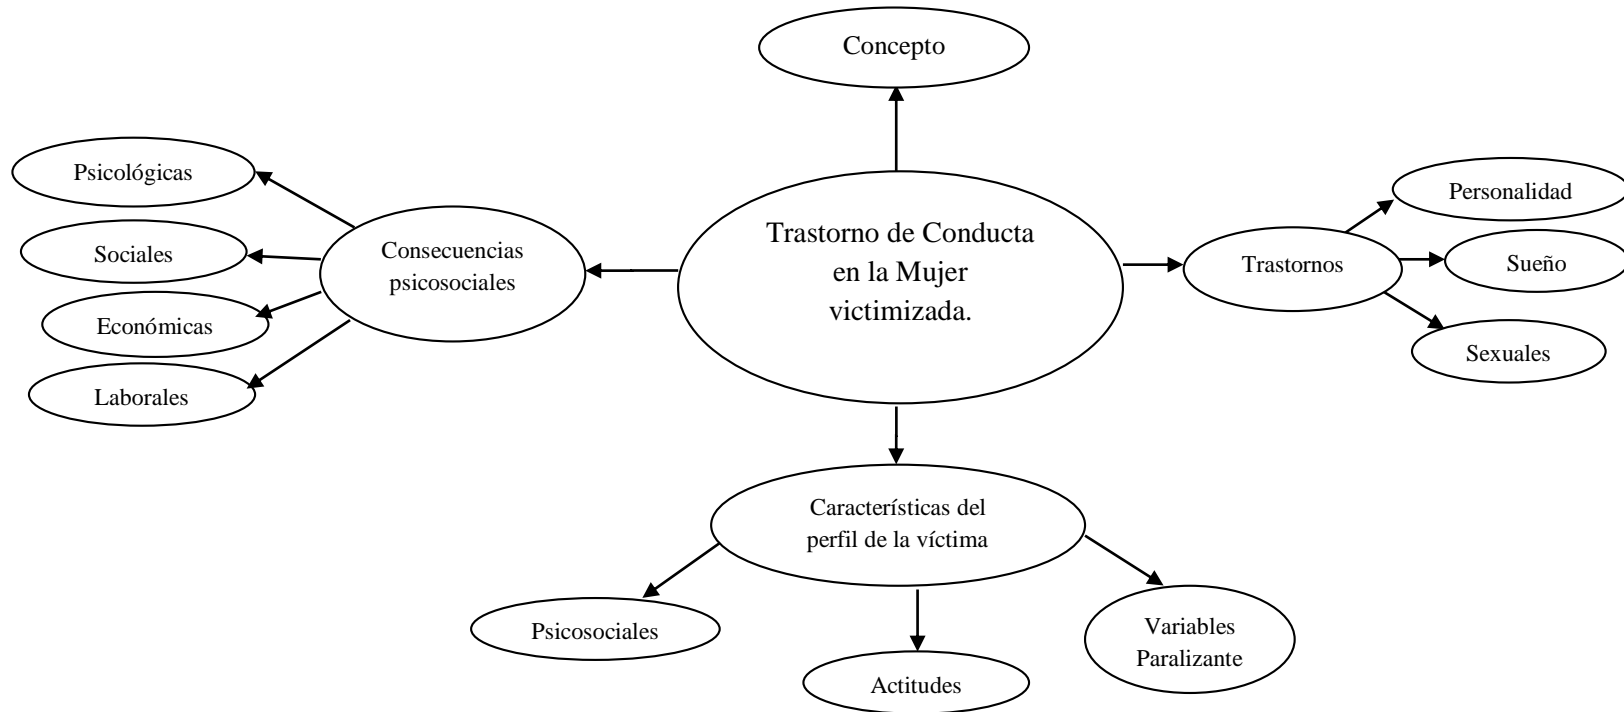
Concepto

Psicológicas

Sociales

Económicas

Laborales

Consecuencias psicosociales

Trastorno de Conducta en la Mujer victimizada.

Trastornos

Personalidad

Sueño

Sexuales

Características del perfil de la víctima

Psicosociales

Actitudes

Variables Paralizante